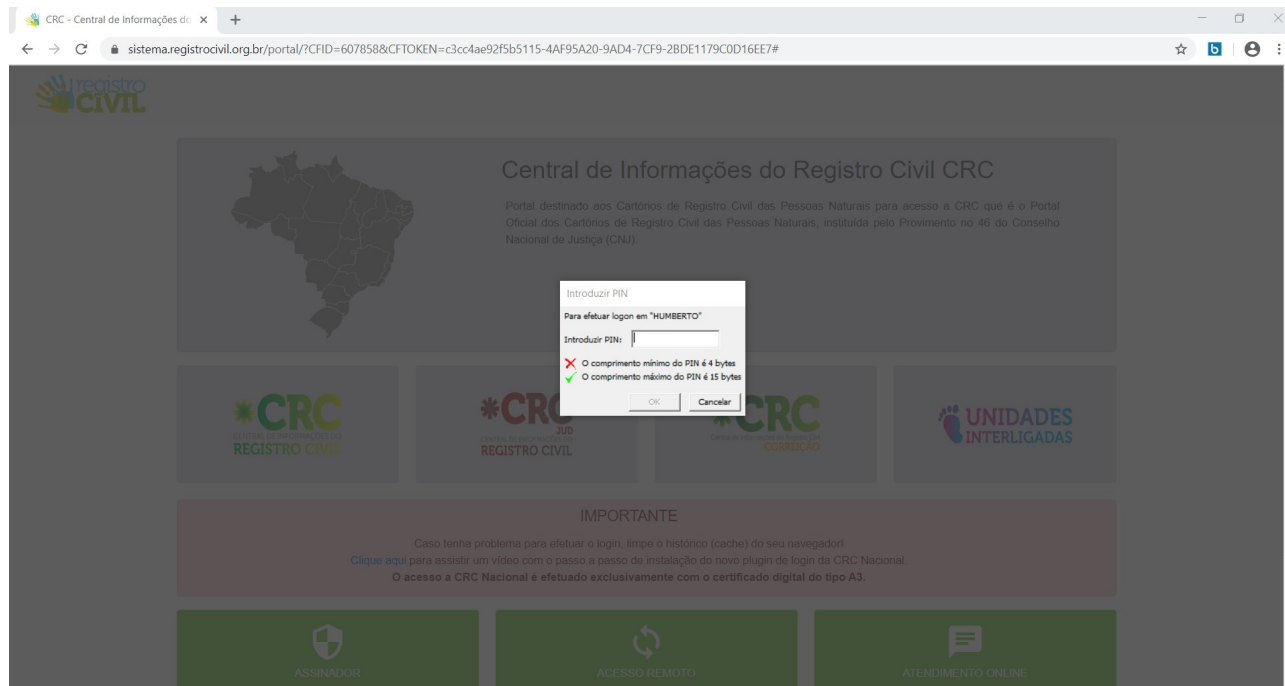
CRC - Central de Informações do ×
sistema.registrocivil.org.br/portal/?CFID=607858&CFTOKEN=c3cc4ae92f5b5115-4AF95A20-9AD4-7CF9-2BDE1179C0D16EE7#

registro CIVIL

Central de Informações do Registro Civil CRC

Portal destinado aos Cartórios de Registro Civil das Pessoas Naturais para acesso a CRC que é o Portal Oficial dos Cartórios de Registro Civil das Pessoas Naturais, instituída pelo Provimento no 46 do Conselho Nacional de Justiça (CNJ).

Introduzir PIN

Para efetuar logon em "HUMBERTO"

Introduzir PIN:

O comprimento mínimo do PIN é 4 bytes
O comprimento máximo do PIN é 15 bytes

OK Cancelar

CRC REGISTRO CIVIL

CRC JUD REGISTRO CIVIL

CRC CORREIÇÃO

UNIDADES INTERLIGADAS

IMPORTANTE

Caso tenha problema para efetuar o login, limpe o histórico (cache) do seu navegador!
Clique aqui para assistir um vídeo com o passo a passo de instalação do novo plugin de login da CRC Nacional.
O acesso a CRC Nacional é efetuado exclusivamente com o certificado digital do tipo A3.

ASSINADOR

ACESSO REMOTO

ATENDIMENTO ONLINE